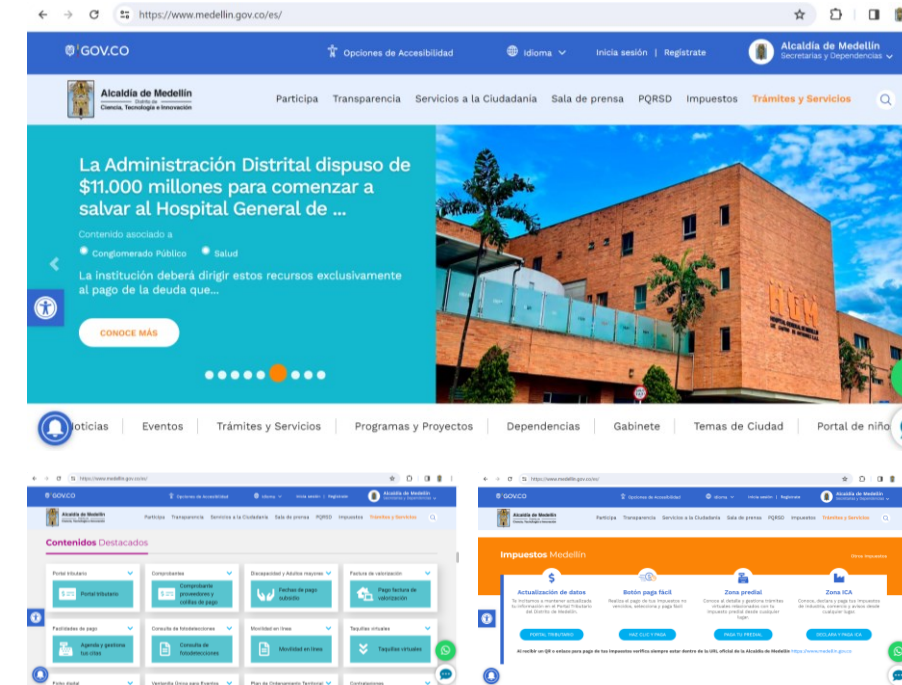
https://www.medellin.gov.co/es/

GOV.CO

Opciones de Accesibilidad

Idioma

Inicia sesión | Registrate

Alcaldía de Medellín
Secretarías y Dependencias

Alcaldía de Medellín
Distrito de Ciencia, Tecnología e Innovación

Participa Transparencia Servicios a la Ciudadanía Sala de prensa PQRSD Impuestos Trámites y Servicios

La Administración Distrital dispuso de $11.000 millones para comenzar a salvar al Hospital General de ...

Contenido asociado a
Conglomerado Público Salud

La institución deberá dirigir estos recursos exclusivamente al pago de la deuda que...

CONOCE MÁS

HGM

oticias Eventos Trámites y Servicios Programas y Proyectos Dependencias Gabinete Temas de Ciudad Portal de niño

https://www.medellin.gov.co/es/

GOV.CO Opciones de Accesibilidad Idioma Inicia sesión | Registrate Alcaldía de Medellín

Alcaldía de Medellín

Participa Transparencia Servicios a la Ciudadanía Sala de prensa PQRSD Impuestos Trámites y Servicios

Contenidos Destacados

Portal tributario
Portal tributario

Comprobantes
Comprobante proveedores y colillas de pago

Discapacidad y Adultos mayores
Fechas de pago subsidio

Factura de valorización
Pago factura de valorización

Facilidades de pago
Agenda y gestiona tus citas

Consulta de fotodetecciones
Consulta de fotodetecciones

Movilidad en línea
Movilidad en línea

Taquillas virtuales
Taquillas virtuales

Pico y placa
Ventanilla Única para Eventos
Plan de Ordenamiento Territorial
Contrataciones

https://www.medellin.gov.co/es/

GOV.CO Opciones de Accesibilidad Idioma Inicia sesión | Registrate Alcaldía de Medellín

Alcaldía de Medellín

Participa Transparencia Servicios a la Ciudadanía Sala de prensa PQRSD Impuestos Trámites y Servicios

Impuestos Medellín

Otros impuestos

Actualización de datos
Te invitamos a mantener actualizada tu información en el Portal Tributario del Distrito de Medellín.
PORTAL TRIBUTARIO

Botón pago fácil
Realiza el pago de tus impuestos no vencidos, selecciona y paga fácil
HAZ CLIC Y PAGA

Zona predial
Conoce al detalle y gestiona trámites virtuales relacionados con tu impuesto predial desde cualquier lugar.
PAGA TU PREDIAL

Zona ICA
Conoce, declara y paga tus impuestos de industria, comercio y avisos desde cualquier lugar.
DECLARA Y PAGA ICA

Al recibir un QR o enlace para pago de tus impuestos verifica siempre estar dentro de la URL oficial de la Alcaldía de Medellín https://www.medellin.gov.co